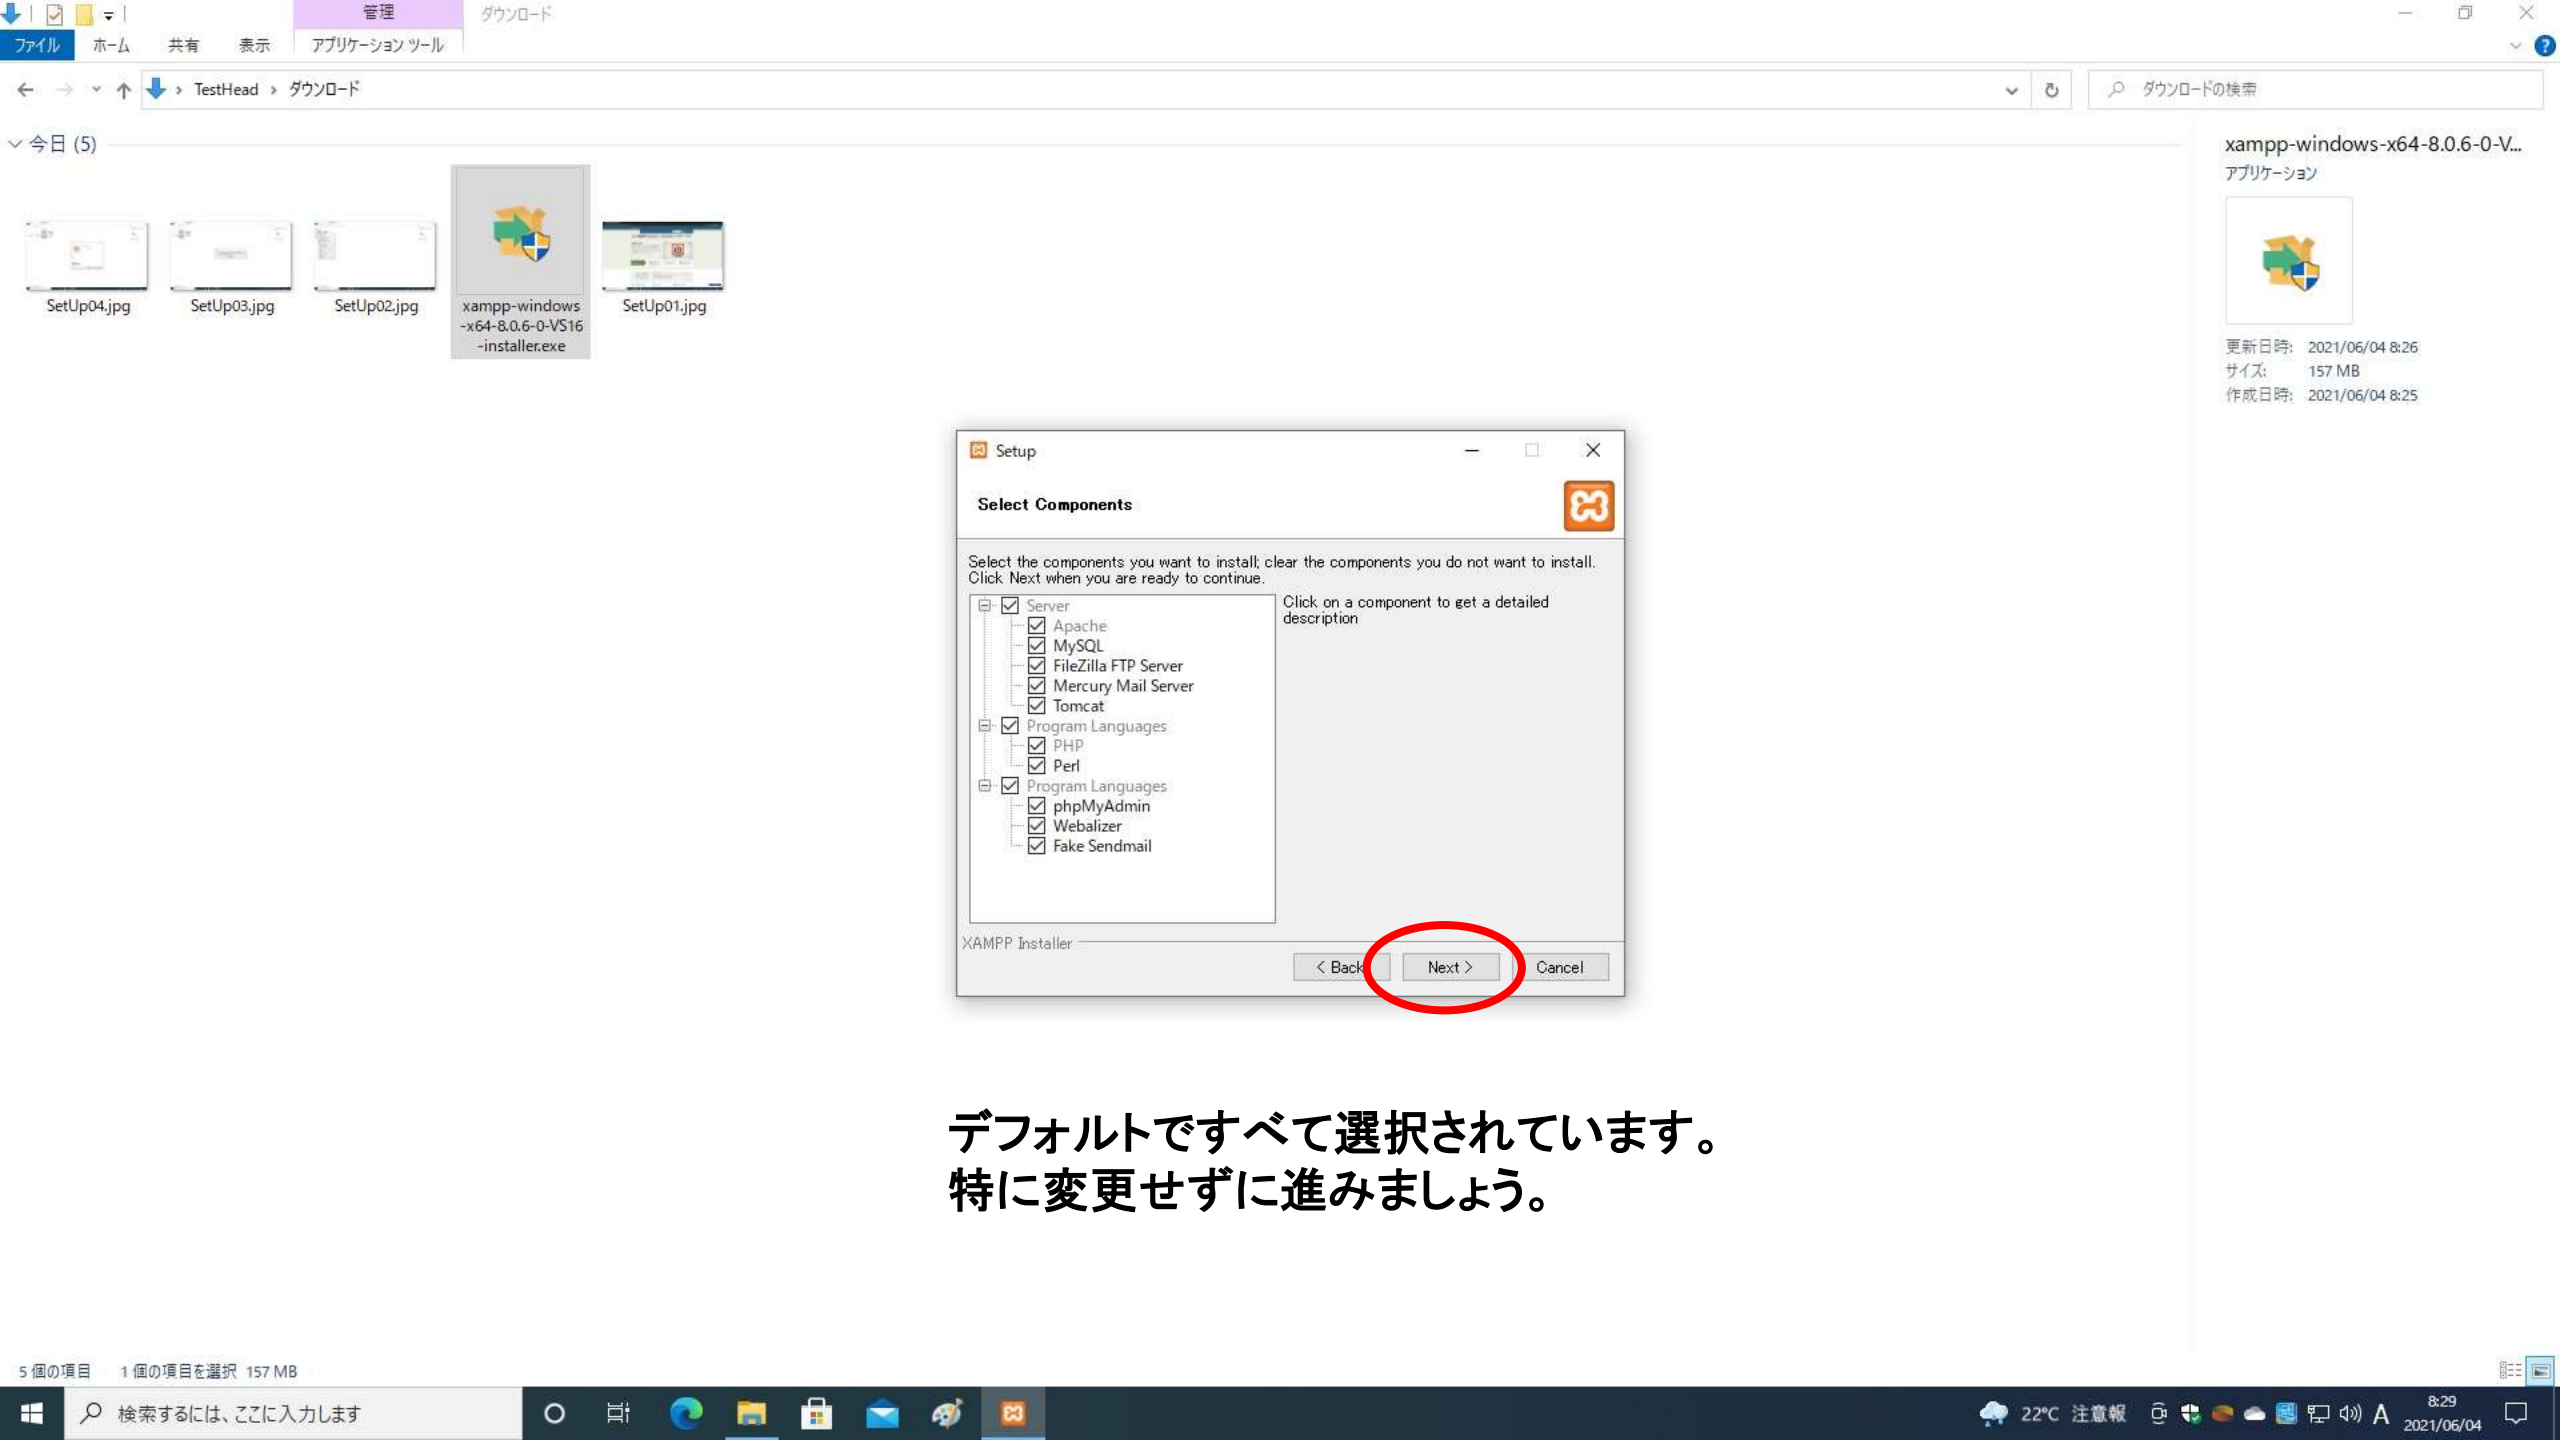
管理　ダウンロード

ファイル　ホーム　共有　表示　アプリケーション ツール

TestHead › ダウンロード

ダウンロードの検索

今日 (5)

SetUp04.jpg　SetUp03.jpg　SetUp02.jpg　xampp-windows-x64-8.0.6-0-VS16-installer.exe　SetUp01.jpg

xampp-windows-x64-8.0.6-0-V...
アプリケーション

更新日時: 2021/06/04 8:26
サイズ: 157 MB
作成日時: 2021/06/04 8:25

Setup

Select Components

Select the components you want to install; clear the components you do not want to install. Click Next when you are ready to continue.

Server
Apache
MySQL
FileZilla FTP Server
Mercury Mail Server
Tomcat
Program Languages
PHP
Perl
Program Languages
phpMyAdmin
Webalizer
Fake Sendmail

Click on a component to get a detailed description

XAMPP Installer

< Back　Next >　Cancel

デフォルトですべて選択されています。
特に変更せずに進みましょう。

5 個の項目　1 個の項目を選択 157 MB

検索するには、ここに入力します

22°C 注意報　A　8:29 2021/06/04